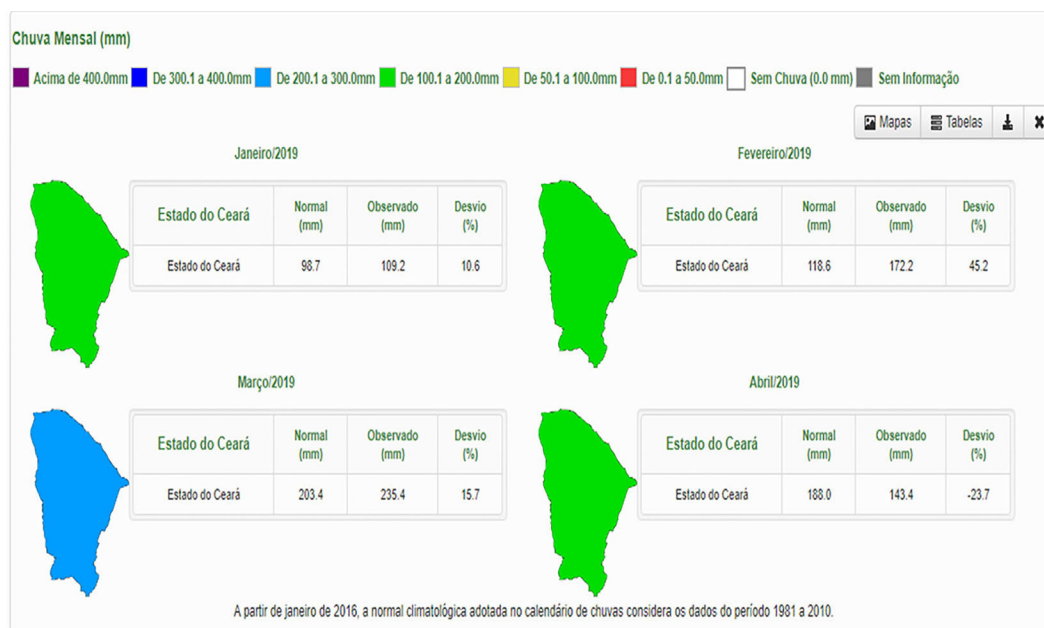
Chuva Mensal (mm)

Acima de 400.0mm De 300.1 a 400.0mm De 200.1 a 300.0mm De 100.1 a 200.0mm De 50.1 a 100.0mm De 0.1 a 50.0mm Sem Chuva (0.0 mm) Sem Informação

Mapas Tabelas

Janeiro/2019

| Estado do Ceará | Normal (mm) | Observado (mm) | Desvio (%) |
|---|---|---|---|
| Estado do Ceará | 98.7 | 109.2 | 10.6 |

Fevereiro/2019

| Estado do Ceará | Normal (mm) | Observado (mm) | Desvio (%) |
|---|---|---|---|
| Estado do Ceará | 118.6 | 172.2 | 45.2 |

Março/2019

| Estado do Ceará | Normal (mm) | Observado (mm) | Desvio (%) |
|---|---|---|---|
| Estado do Ceará | 203.4 | 235.4 | 15.7 |

Abril/2019

| Estado do Ceará | Normal (mm) | Observado (mm) | Desvio (%) |
|---|---|---|---|
| Estado do Ceará | 188.0 | 143.4 | -23.7 |

A partir de janeiro de 2016, a normal climatológica adotada no calendário de chuvas considera os dados do período 1981 a 2010.